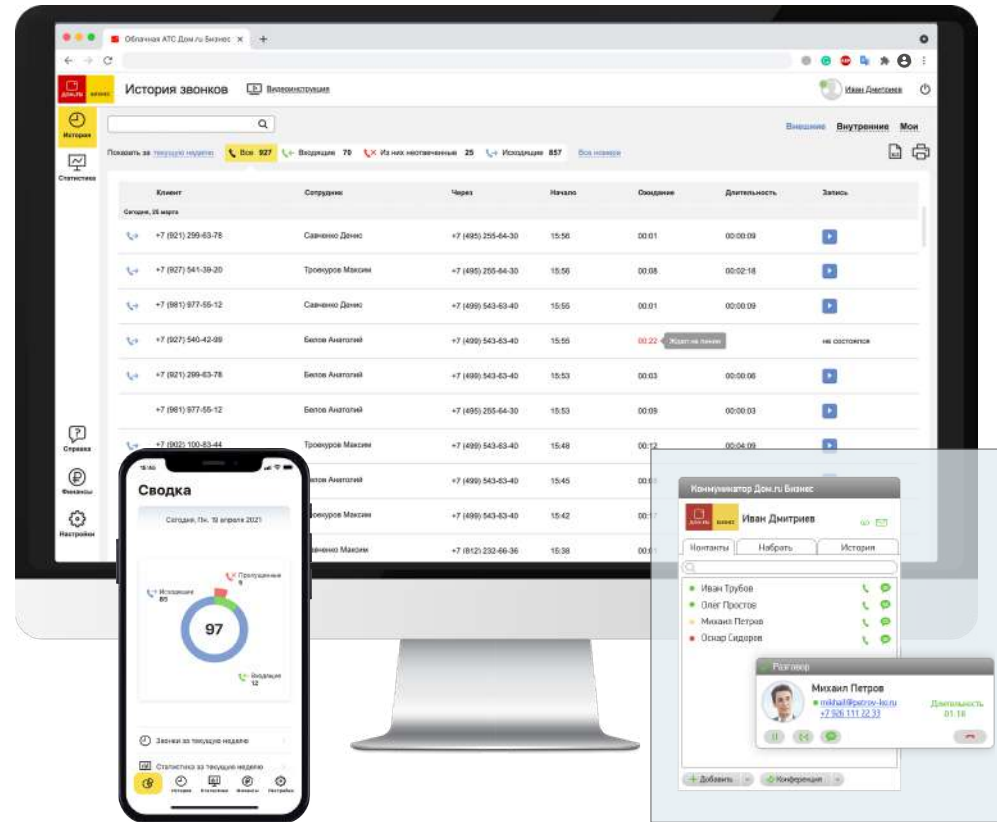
Облачная АТС Дом.ru Бизнес ×

Дом.ru Бизнес

История звонков

Видеоинструкция

Иван Дмитриев

История

Статистика

Справка

Финансы

Настройки

Внешние Внутренние Мои

Показать за текущую неделю Все 927 Входящие 70 Из них неотвеченные 25 Исходящие 857 Все номера

| Клиент | Сотрудник | Через | Начало | Ожидание | Длительность | Запись |
|---|---|---|---|---|---|---|
| Сегодня, 25 марта | | | | | | |
| +7 (921) 299-63-78 | Савченко Денис | +7 (495) 255-64-30 | 15:56 | 00:01 | 00:00:09 | |
| +7 (927) 541-39-20 | Троекуров Максим | +7 (495) 255-64-30 | 15:56 | 00:08 | 00:02:18 | |
| +7 (981) 977-55-12 | Савченко Денис | +7 (499) 543-63-40 | 15:55 | 00:01 | 00:00:09 | |
| +7 (927) 540-42-99 | Белов Анатолий | +7 (499) 543-63-40 | 15:55 | 00:22 Ждет на линии | | не состоялся |
| +7 (921) 299-63-78 | Белов Анатолий | +7 (499) 543-63-40 | 15:53 | 00:03 | 00:00:06 | |
| +7 (981) 977-55-12 | Белов Анатолий | +7 (495) 255-64-30 | 15:53 | 00:09 | 00:00:03 | |
| +7 (902) 100-83-44 | Троекуров Максим | +7 (499) 543-63-40 | 15:48 | 00:12 | 00:04:09 | |
| | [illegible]лов Анатолий | +7 (499) 543-63-40 | 15:45 | 00:0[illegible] | | |
| | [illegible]оекуров Максим | +7 (499) 543-63-40 | 15:42 | 00:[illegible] | | |
| | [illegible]вченко Максим | +7 (812) 232-66-36 | 15:38 | 00:0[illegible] | | |

15:40

Сводка

Сегодня, Пн, 19 апреля 2021

Исходящие 85

Пропущенные 5

97

Входящие 12

Звонки за текущую неделю

Статистика за текущую неделю

История Статистика Финансы Настройки

Коммуникатор Дом.ru Бизнес

Дом.ru Бизнес

Иван Дмитриев

Контакты Набрать История

Иван Трубов

Олег Простов

Михаил Петров

Оскар Сидоров

Разговор

Михаил Петров

mikhail@petrov-ko.ru

+7 926 111 22 33

Длительность 01:18

Добавить

Конференция